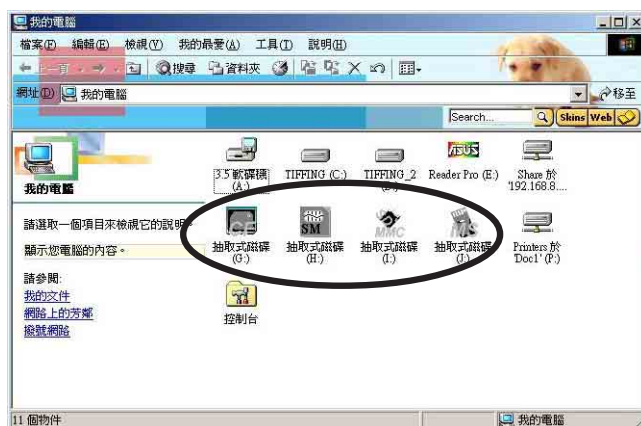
我的電腦

檔案(F) 編輯(E) 檢視(V) 我的最愛(A) 工具(T) 說明(H)

上一頁 搜尋 資料夾

網址(D) 我的電腦

移至

Search... Skins Web

我的電腦

請選取一個項目來檢視它的說明。

顯示您電腦的內容。

請參閱:

我的文件

網路上的芳鄰

撥號網路

3.5 軟碟機 (A:)

TIFFING (C:)

TIFFING_2 (D:)

Reader Pro (E:)

Share 於 '192.168.8....

抽取式磁碟 (G:)

抽取式磁碟 (H:)

抽取式磁碟 (I:)

抽取式磁碟 (J:)

Printers 於 'Doc1' (P:)

控制台

11 個物件

我的電腦